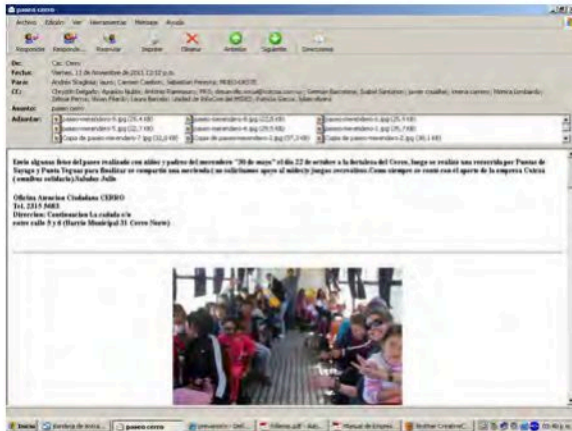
paseo cerro

Archivo Edición Ver Herramientas Mensaje Ayuda

Responder Responder... Reenviar Imprimir Eliminar Anterior Siguiente Direcciones

De: Cac Cerro

Fecha: Viernes, 11 de Noviembre de 2011 12:12 p.m.

Para: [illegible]

CC: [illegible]

Asunto: paseo cerro

Adjuntar: paseo-noviembre-5.jpg (26,4 KB) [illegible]

Envío algunas fotos del paseo realizado con niños y padres del movimiento "30 de mayo" el día 22 de octubre a la fortaleza del Cerro, luego se realizo una recorrida por Puntas de Sayago y Punta Yeguas para finalizar se compartio una merienda (se solicitamos apoyo al mides) y juegos recreativos. Como siempre se contó con el aporte de la empresa Cutcsa (omnibus solidario) Saludos Julio

Oficina Atencion Ciudadana CERRO
Tel. 2313 5603
Direccion: Continuacion La cañada s/n
entre calle 5 y 6 (Barrio Municipal 31 Cerro Norte)

Inicio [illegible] paseo cerro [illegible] Manual de Enseña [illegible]